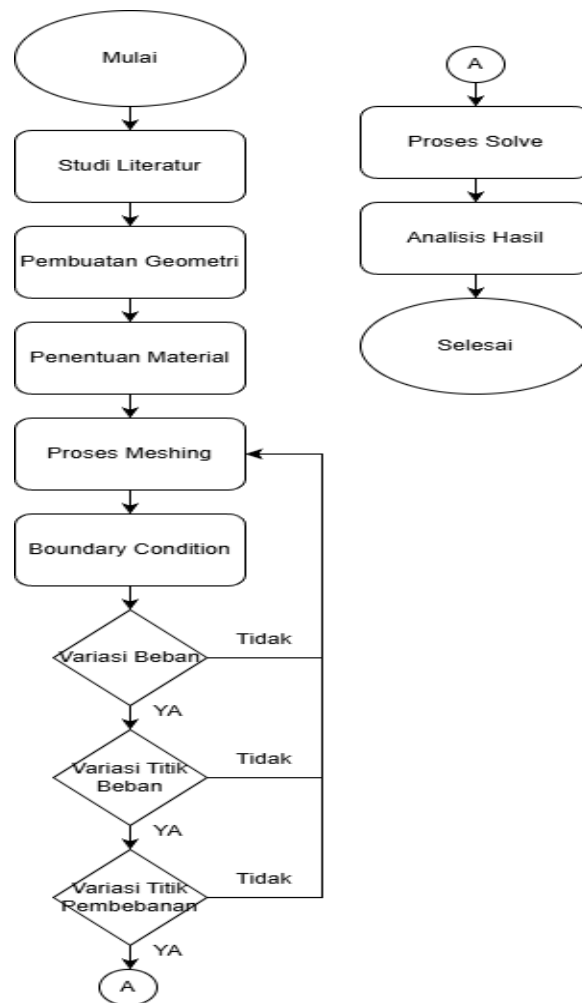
Mulai

Studi Literatur

Pembuatan Geometri

Penentuan Material

Proses Meshing

Boundary Condition

Variasi Beban

Tidak

YA

Variasi Titik Beban

Tidak

YA

Variasi Titik Pembebanan

Tidak

YA

A

A

Proses Solve

Analisis Hasil

Selesai